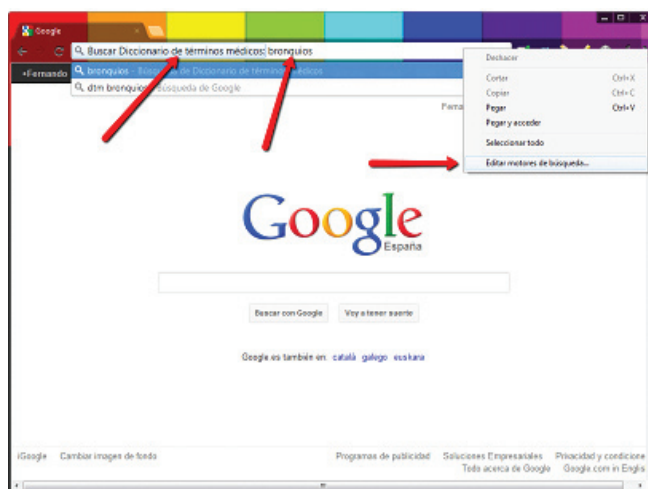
Google

Buscar Diccionario de términos médicos: bronquios

+Fernando

bronquios - Búsqueda de Diccionario de términos médicos

dtm bronquios - Búsqueda de Google

Ferna

Deshacer

Cortar Ctrl+X

Copiar Ctrl+C

Pegar Ctrl+V

Pegar y acceder

Seleccionar todo

Editar motores de búsqueda...

Google
España

Buscar con Google

Voy a tener suerte

Google.es también en: català galego euskara

iGoogle Cambiar imagen de fondo

Programas de publicidad Soluciones Empresariales Privacidad y condicione

Todo acerca de Google Google.com in Englis